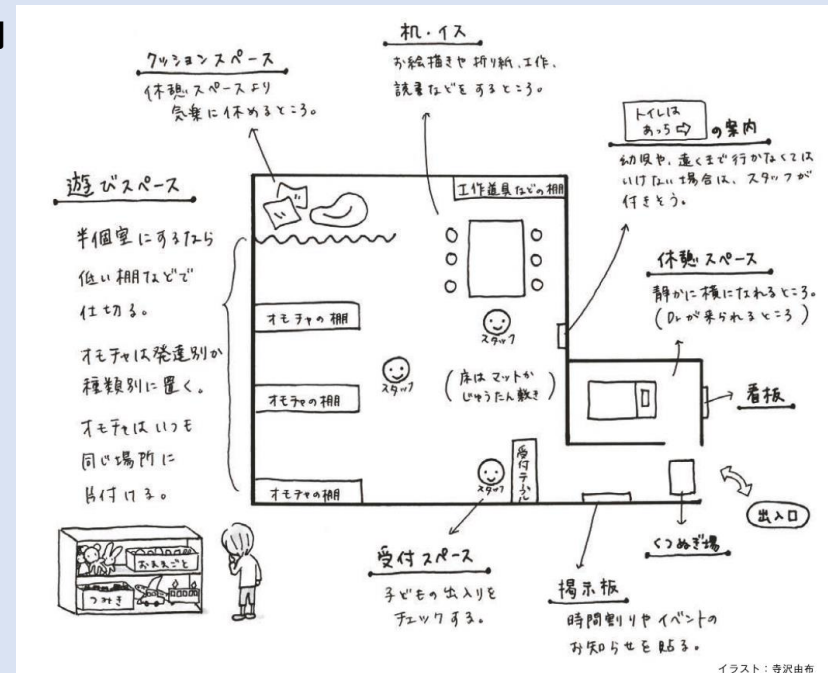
机・イス
お絵描きや折り紙、工作、読書などをするところ。

クッションスペース
休憩スペースより気楽に休めるところ。

トイレはあっち ⇨ の案内
幼児や、遠くまで行かなくてはいけない場合は、スタッフが付きそう。

遊びスペース
半個室にするなら低い棚などで仕切る。
オモチャは発達別か種類別に置く。
オモチャはいつも同じ場所に片付ける。

工作道具などの棚

オモチャの棚
オモチャの棚
オモチャの棚

スタッフ
スタッフ
スタッフ

(床はマットかじゅうたん敷き)

受付テーブル

休憩スペース
静かに横になれるところ。(Drが来られるところ)

看板

出入口

くつぬぎ場

受付スペース
子どもの出入りをチェックする。

掲示板
時間割りやイベントのお知らせを貼る。

ままごと
つみき

イラスト：寺沢由布